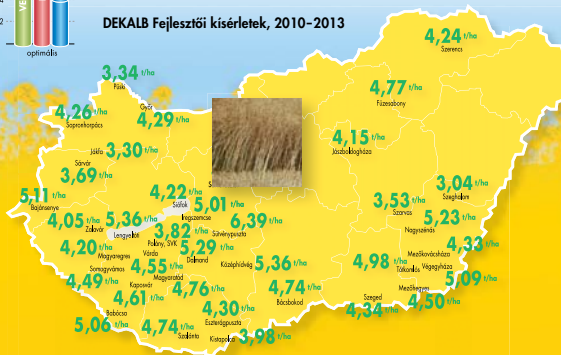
VE
optimális

DEKALB Fejlesztői kísérletek, 2010–2013

3,34 t/ha
Püsk
Győr
4,26 t/ha
Sopronhorpács
4,29 t/ha
Jákfa
3,30 t/ha
Sárvár
3,69 t/ha
5,11
Bajánsenye
4,05 t/ha
Zalavár
5,36 t/ha
Lengyeltóti
4,20 t/ha
Magyaregres
Somogyvámos
4,49 t/ha
Kaposvár
4,61 t/ha
Babócsa
5,06 t/ha
4,74 t/ha
Szalánta
4,22 t/ha
Siófok
3,82 t/ha
Polány, SVK
Várda
4,55 t/ha
5,01 t/ha
Ireg szemcse
5,29 t/ha
Dalmand
4,76 t/ha
4,30 t/ha
Esztergapuszta
3,98 t/ha
Kistapolca
6,39 t/ha
Sárvárypuszta
Középhidvég
5,36 t/ha
4,74 t/ha
Bácsbokod
4,24 t/ha
Szerencs
4,77 t/ha
Füzesabony
4,15 t/ha
Jászboldogháza
3,53 t/ha
Szarvas
3,04 t/ha
Szeghalom
5,23 t/ha
Nagyszénás
4,98 t/ha
Tótkomlós
Mezőkovácsháza
Végegyháza
4,33 t/ha
5,09 t/ha
Mezőhegyes
4,50 t/ha
Szeged
4,34 t/ha